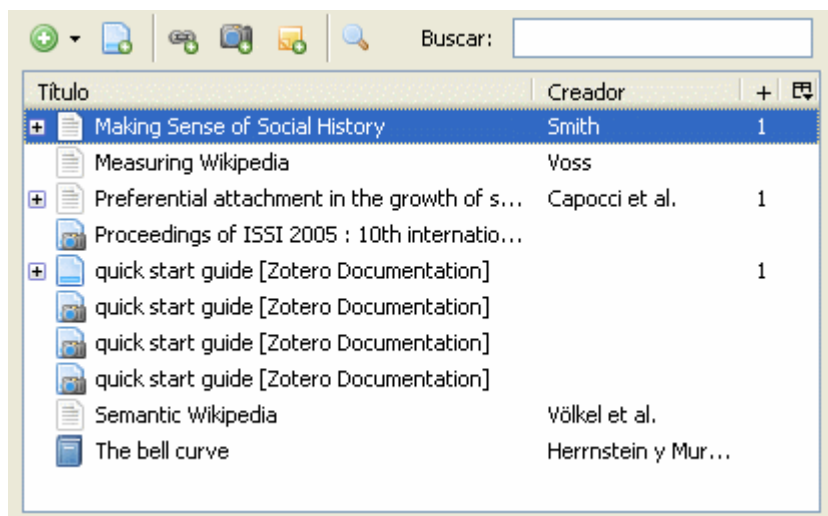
Buscar:

| Título | Creador | + |
|---|---|---|
| Making Sense of Social History | Smith | 1 |
| Measuring Wikipedia | Voss | |
| Preferential attachment in the growth of s... | Capocci et al. | 1 |
| Proceedings of ISSI 2005 : 10th internatio... | | |
| quick start guide [Zotero Documentation] | | 1 |
| quick start guide [Zotero Documentation] | | |
| quick start guide [Zotero Documentation] | | |
| quick start guide [Zotero Documentation] | | |
| Semantic Wikipedia | Völkel et al. | |
| The bell curve | Herrnstein y Mur... | |